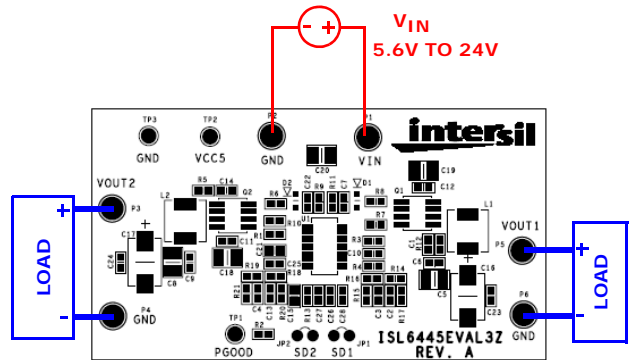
- +

$V_{IN}$
5.6V TO 24V

TP3
GND

TP2
VCC5

P2
GND

P1
VIN

intersil

C20

C19
C12

D2 C22 R9 R11 D1 R8

VOUT2

R5 C14 Q2

R6

Q1

L2

L1

P3

+

R10

R7

VOUT1

C17

U1

R3

C1

P5

C24

C11

R1

C10

C3

+

LOAD

C8

C9

R19

C13

C18

C25

R18

R4

R16

R14

R12

C6

C16

LOAD

C15

C2

C5

C23

R21

C4

C7

R20

R13

C27

C26

C28

R15

R17

P4

GND

P6

GND

TP1

R2

ISL6445EVAL3Z

PGOOD

JP2

SD2

SD1

JP1

REV. A